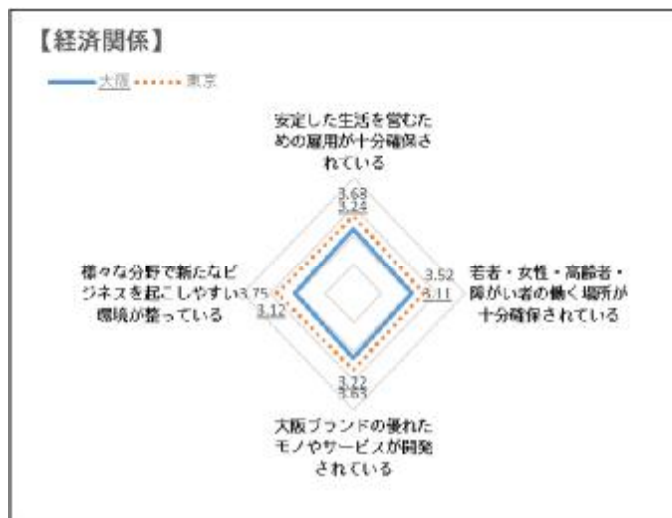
【経済関係】

大阪 東京

安定した生活を営むための雇用が十分確保されている

3.68
3.24

若者・女性・高齢者・障がい者の働く場所が十分確保されている

3.52
3.11

大阪ブランドの優れたモノやサービスが開発されている

3.22
3.63

様々な分野で新たなビジネスを起こしやすい環境が整っている

3.75
3.12